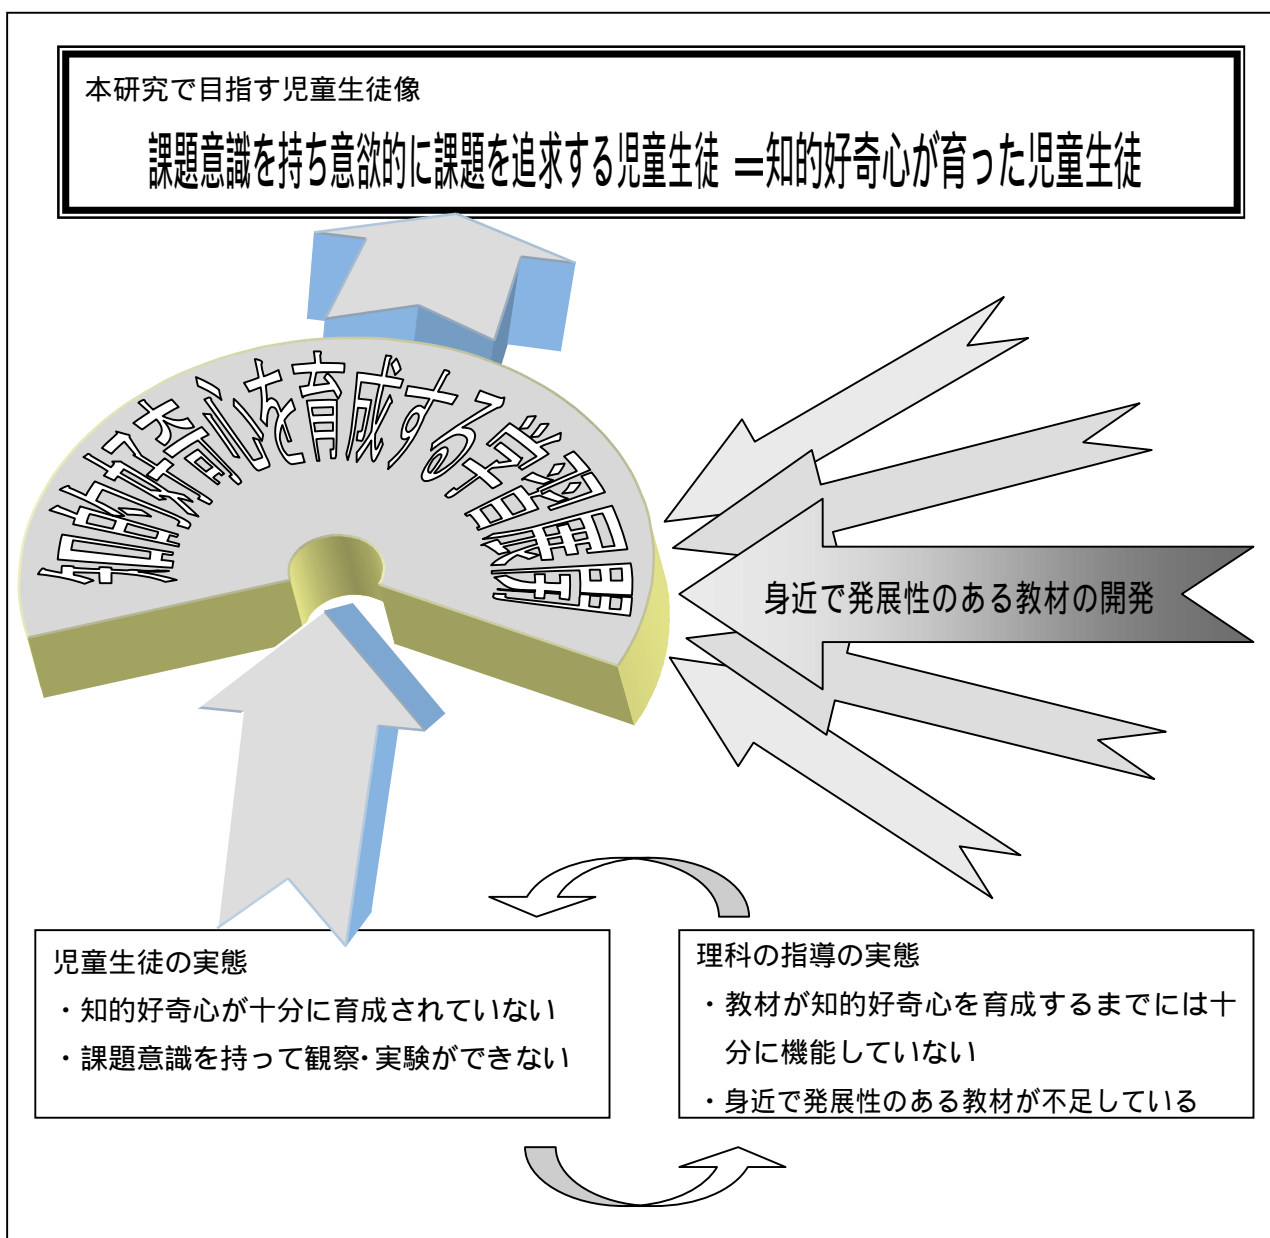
本研究で目指す児童生徒像

課題意識を持ち意欲的に課題を追求する児童生徒 ＝知的好奇心が育った児童生徒

知的好奇心を育成する学習課題

身近で発展性のある教材の開発

児童生徒の実態
・知的好奇心が十分に育成されていない
・課題意識を持って観察･実験ができない

理科の指導の実態
・教材が知的好奇心を育成するまでには十分に機能していない
・身近で発展性のある教材が不足している